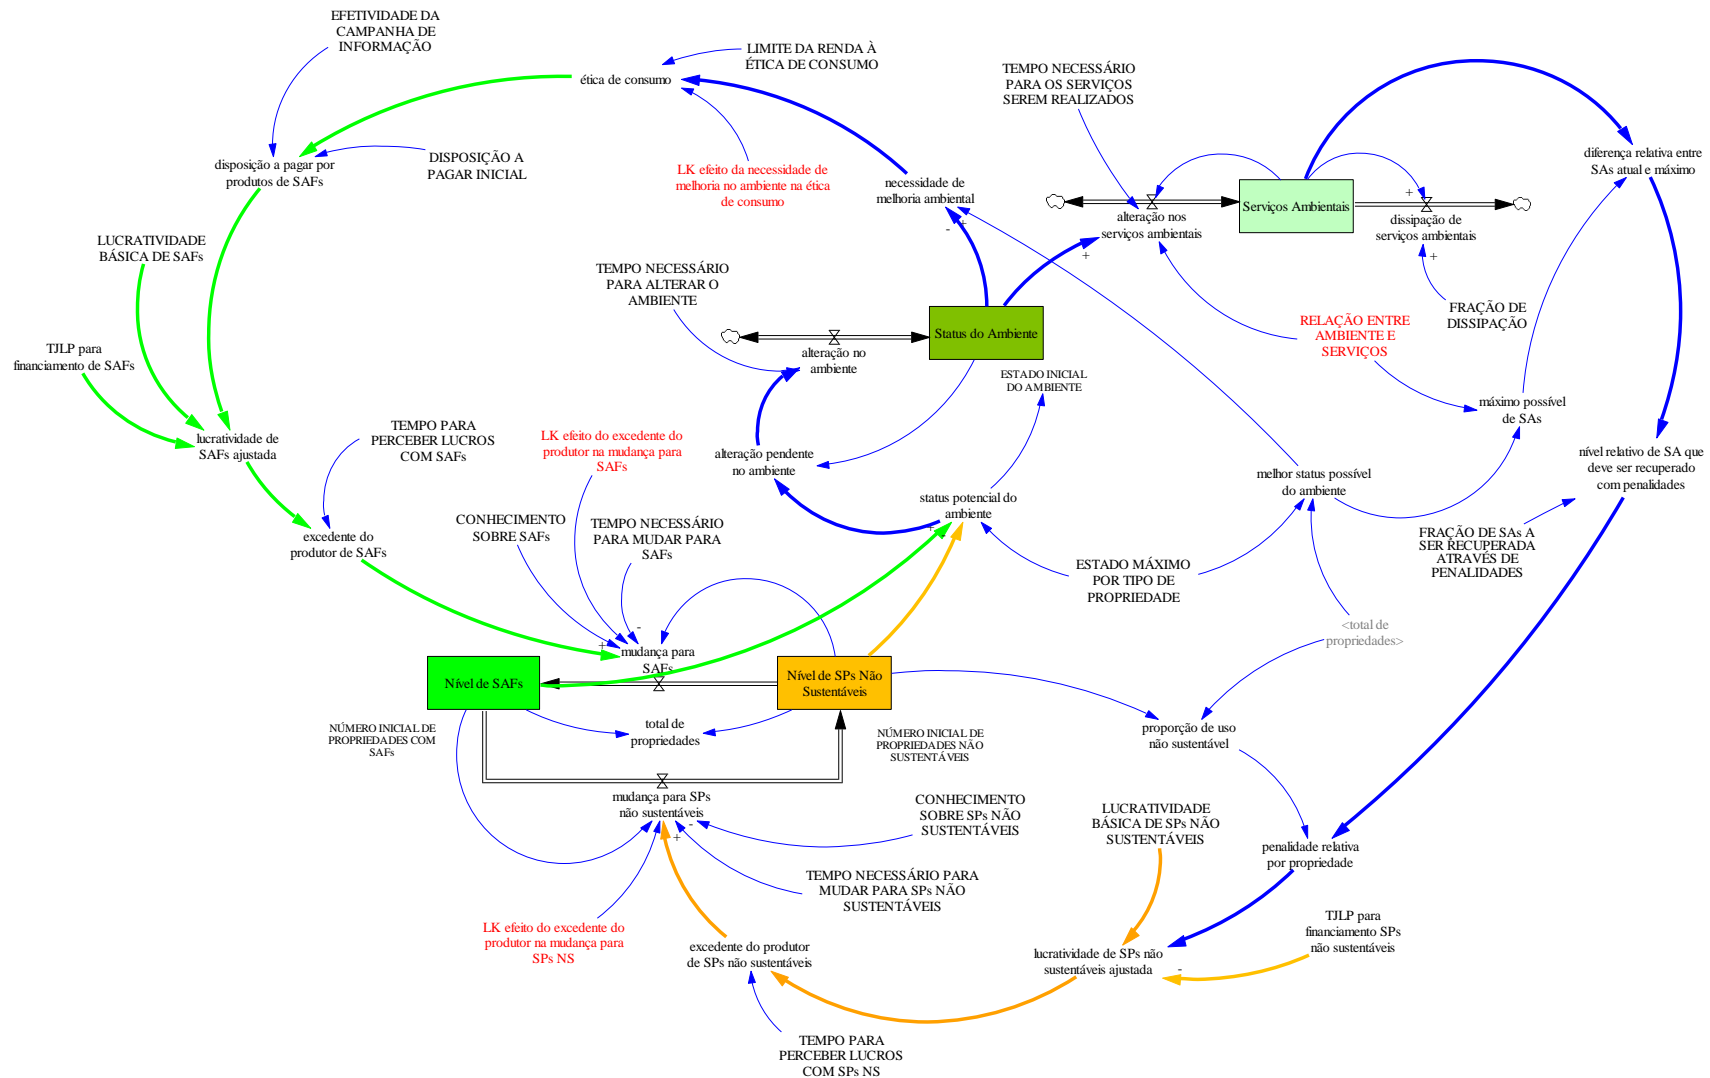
EFETIVIDADE DA CAMPANHA DE INFORMAÇÃO

LIMITE DA RENDA À ÉTICA DE CONSUMO

ética de consumo

TEMPO NECESSÁRIO PARA OS SERVIÇOS SEREM REALIZADOS

disposição a pagar por produtos de SAFs

DISPOSIÇÃO A PAGAR INICIAL

LK efeito da necessidade de melhoria no ambiente na ética de consumo

necessidade de melhoria ambiental

diferença relativa entre SAs atual e máximo

alteração nos serviços ambientais

Serviços Ambientais

dissipação de serviços ambientais

LUCRATIVIDADE BÁSICA DE SAFs

TEMPO NECESSÁRIO PARA ALTERAR O AMBIENTE

Status do Ambiente

alteração no ambiente

RELAÇÃO ENTRE AMBIENTE E SERVIÇOS

FRAÇÃO DE DISSIPAÇÃO

TJLP para financiamento de SAFs

ESTADO INICIAL DO AMBIENTE

máximo possível de SAs

lucratividade de SAFs ajustada

TEMPO PARA PERCEBER LUCROS COM SAFs

LK efeito do excedente do produtor na mudança para SAFs

alteração pendente no ambiente

melhor status possível do ambiente

nível relativo de SA que deve ser recuperado com penalidades

status potencial do ambiente

excedente do produtor de SAFs

CONHECIMENTO SOBRE SAFs

TEMPO NECESSÁRIO PARA MUDAR PARA SAFs

ESTADO MÁXIMO POR TIPO DE PROPRIEDADE

FRAÇÃO DE SAFs A SER RECUPERADA ATRAVÉS DE PENALIDADES

<total de propriedades>

mudança para SAFs

Nível de SAFs

Nível de SPs Não Sustentáveis

total de propriedades

proporção de uso não sustentável

NÚMERO INICIAL DE PROPRIEDADES COM SAFs

NÚMERO INICIAL DE PROPRIEDADES NÃO SUSTENTÁVEIS

mudança para SPs não sustentáveis

CONHECIMENTO SOBRE SPs NÃO SUSTENTÁVEIS

LUCRATIVIDADE BÁSICA DE SPs NÃO SUSTENTÁVEIS

penalidade relativa por propriedade

TEMPO NECESSÁRIO PARA MUDAR PARA SPs NÃO SUSTENTÁVEIS

TJLP para financiamento SPs não sustentáveis

LK efeito do excedente do produtor na mudança para SPs NS

excedente do produtor de SPs não sustentáveis

lucratividade de SPs não sustentáveis ajustada

TEMPO PARA PERCEBER LUCROS COM SPs NS